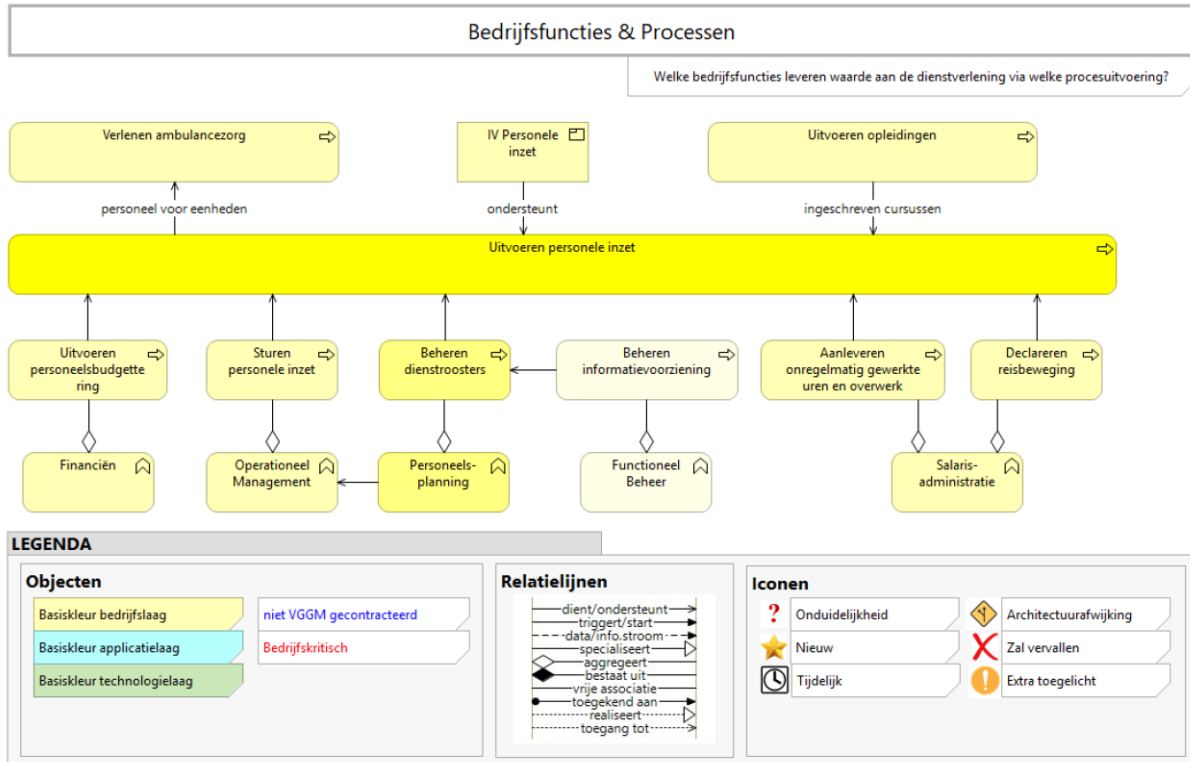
Bedrijfsfuncties & Processen

Welke bedrijfsfuncties leveren waarde aan de dienstverlening via welke procesuitvoering?

Verlenen ambulancezorg

IV Personele inzet

Uitvoeren opleidingen

personeel voor eenheden

ondersteunt

ingeschreven cursussen

Uitvoeren personele inzet

Uitvoeren personeelsbudgettering

Sturen personele inzet

Beheren dienstroosters

Beheren informatievoorziening

Aanleveren onregelmatig gewerkte uren en overwerk

Declareren reisbeweging

Financiën

Operationeel Management

Personeelsplanning

Functioneel Beheer

Salarisadministratie

LEGENDA

Objecten

Basiskleur bedrijfslaag

niet VGGM gecontracteerd

Basiskleur applicatielaag

Bedrijfskritisch

Basiskleur technologielaag

Relatielijnen

dient/ondersteunt
triggert/start
data/info.stroom
specialiseert
aggregeert
bestaat uit
vrije associatie
toegekend aan
realiseert
toegang tot

Iconen

Onduidelijkheid

Architectuurafwijking

Nieuw

Zal vervallen

Tijdelijk

Extra toegelicht